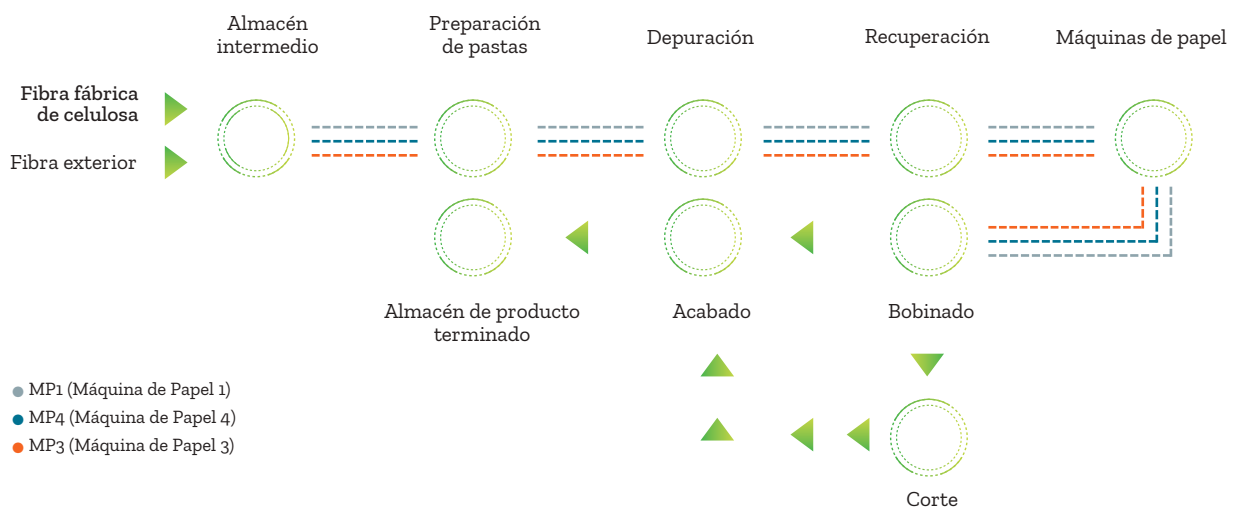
Almacén intermedio

Preparación de pastas

Depuración

Recuperación

Máquinas de papel

Fibra fábrica de celulosa

Fibra exterior

Almacén de producto terminado

Acabado

Bobinado

Corte

MP1 (Máquina de Papel 1)
MP4 (Máquina de Papel 4)
MP3 (Máquina de Papel 3)